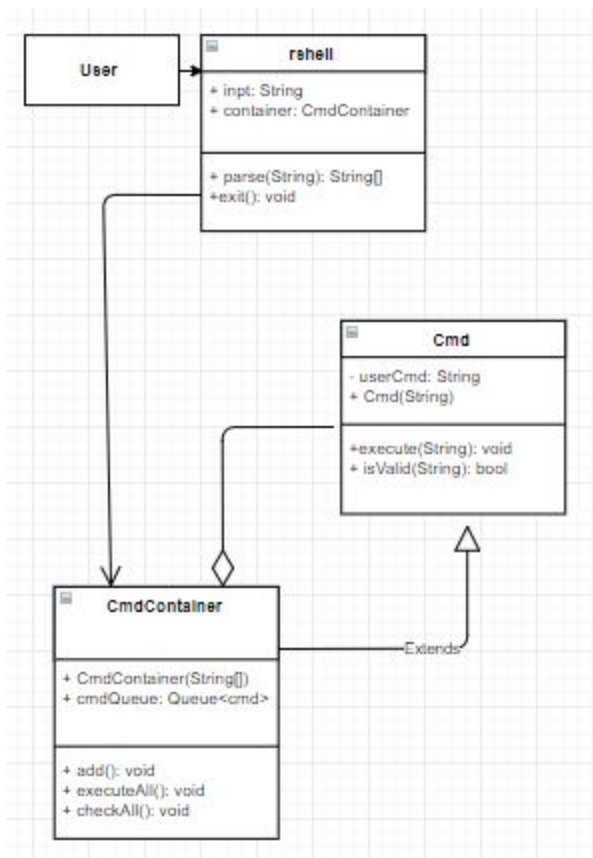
User

rshell

+ inpt: String
+ container: CmdContainer

+ parse(String): String[]
+exit(): void

Cmd

- userCmd: String
+ Cmd(String)

+execute(String): void
+ isValid(String): bool

CmdContainer

+ CmdContainer(String[])
+ cmdQueue: Queue<cmd>

+ add(): void
+ executeAll(): void
+ checkAll(): void

Extends